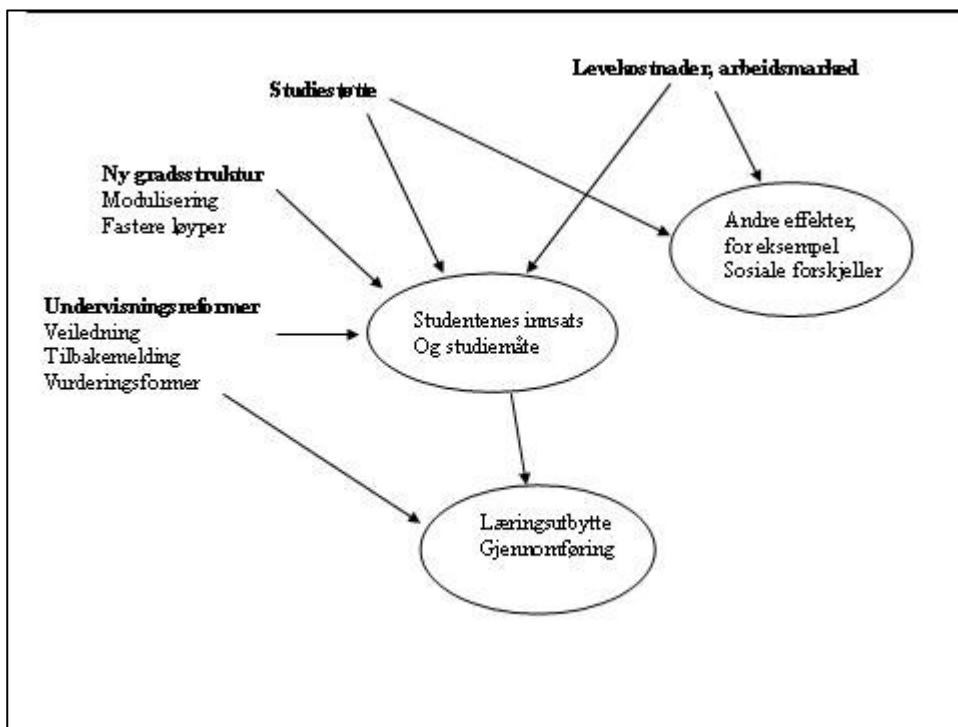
Studiestøtte

Levekostnader, arbeidsmarked

Ny gradsstruktur
Modulisering
Fastere løyper

Andre effekter,
for eksempel
Sosiale forskjeller

Undervisningsreformer
Veiledning
Tilbakemelding
Vurderingsformer

Studentenes innsats
Og studiemåte

Læringsutbytte
Gjennomføring